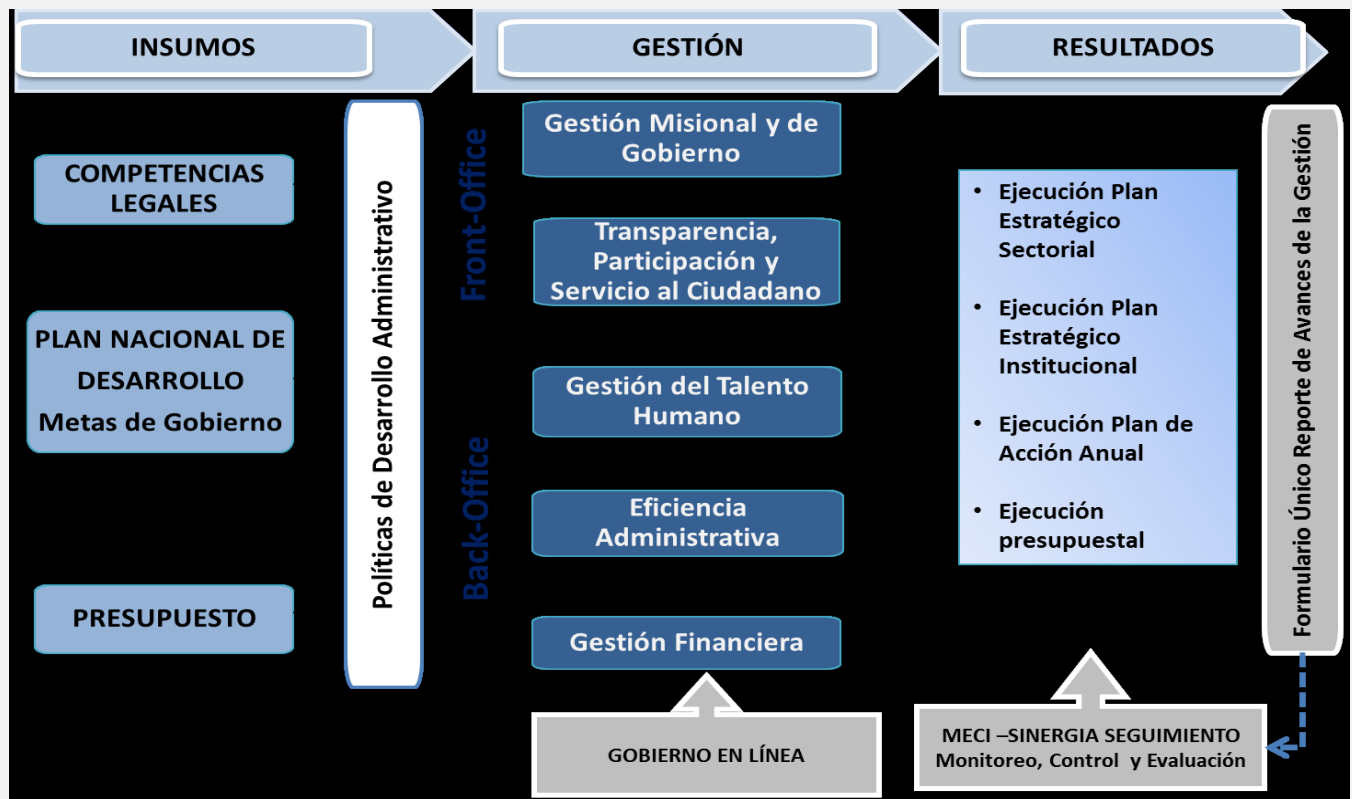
INSUMOS

GESTIÓN

RESULTADOS

COMPETENCIAS LEGALES

PLAN NACIONAL DE DESARROLLO
Metas de Gobierno

PRESUPUESTO

Políticas de Desarrollo Administrativo

Front-Office

Back-Office

Gestión Misional y de Gobierno

Transparencia, Participación y Servicio al Ciudadano

Gestión del Talento Humano

Eficiencia Administrativa

Gestión Financiera

GOBIERNO EN LÍNEA

- Ejecución Plan Estratégico Sectorial
- Ejecución Plan Estratégico Institucional
- Ejecución Plan de Acción Anual
- Ejecución presupuestal

Formulario Único Reporte de Avances de la Gestión

MECI –SINERGIA SEGUIMIENTO
Monitoreo, Control y Evaluación